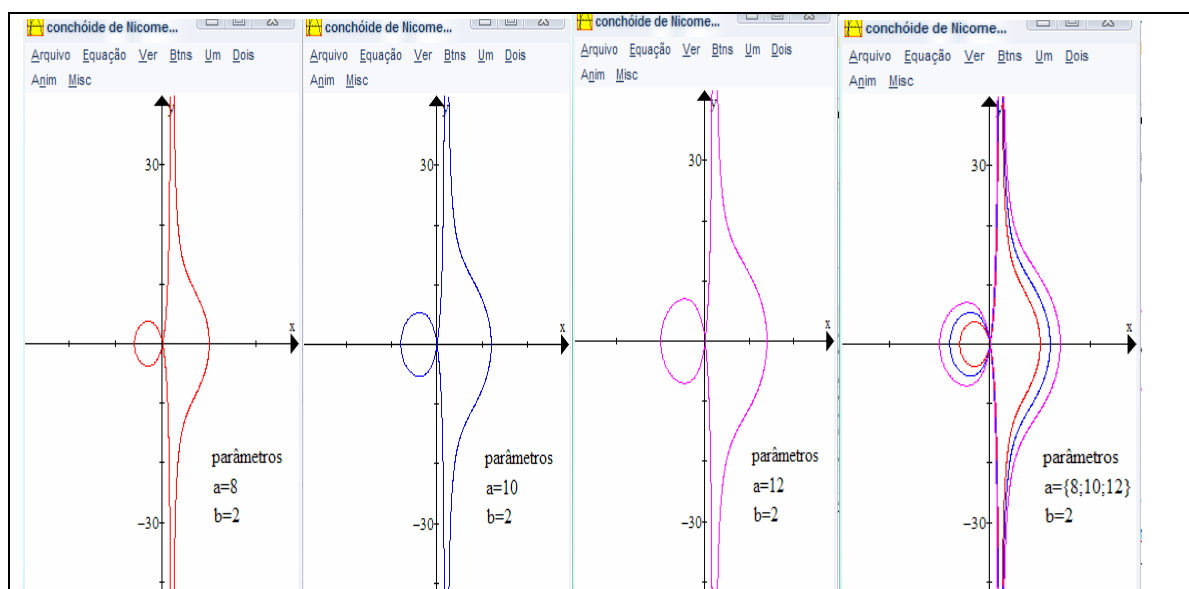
conchóide de Nicome...
Arquivo Equação Ver Btns Um Dois
Anim Misc
y
30
x
parâmetros
a=8
b=2
−30

conchóide de Nicome...
Arquivo Equação Ver Btns Um Dois
Anim Misc
y
30
x
parâmetros
a=10
b=2
−30

conchóide de Nicome...
Arquivo Equação Ver Btns Um Dois
Anim Misc
y
30
x
parâmetros
a=12
b=2
−30

conchóide de Nicome...
Arquivo Equação Ver Btns Um Dois
Anim Misc
y
30
x
parâmetros
a={8;10;12}
b=2
−30